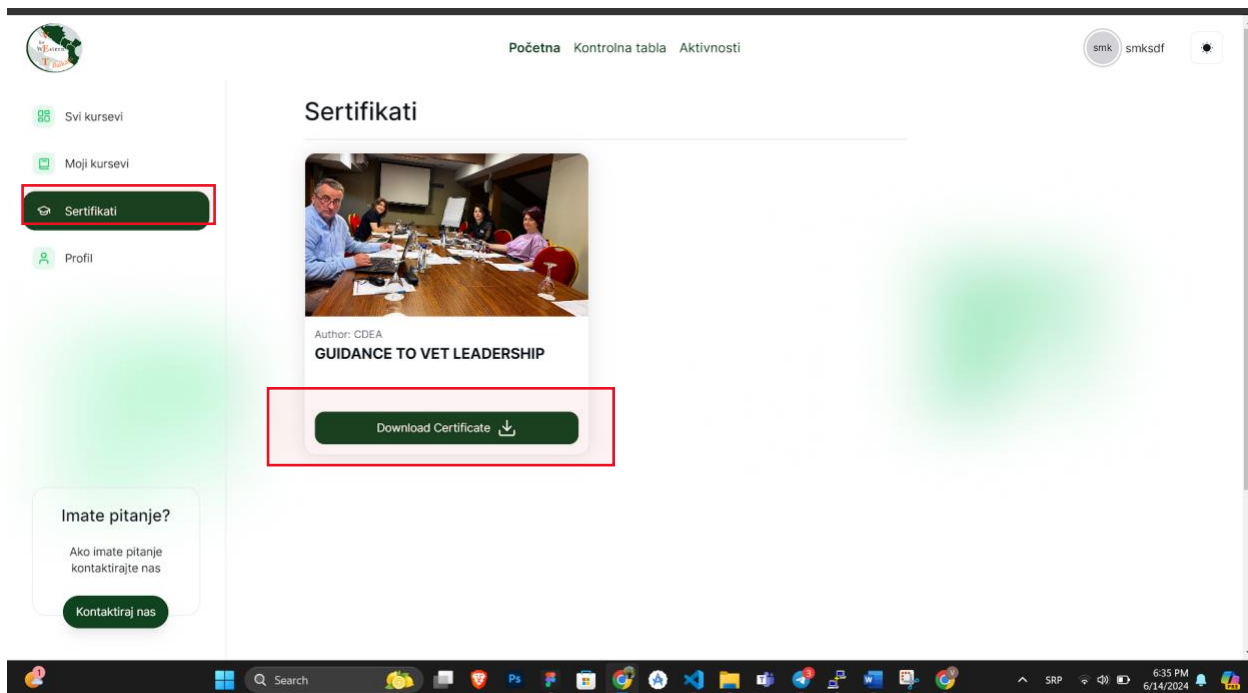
Početna Kontrolna tabla Aktivnosti

smk smksdf

Svi kursevi

Moji kursevi

Sertifikati

Profil

Sertifikati

Author: CDEA
GUIDANCE TO VET LEADERSHIP

Download Certificate

Imate pitanje?

Ako imate pitanje kontaktirajte nas

Kontaktiraj nas

Search

SRP

6:35 PM
6/14/2024